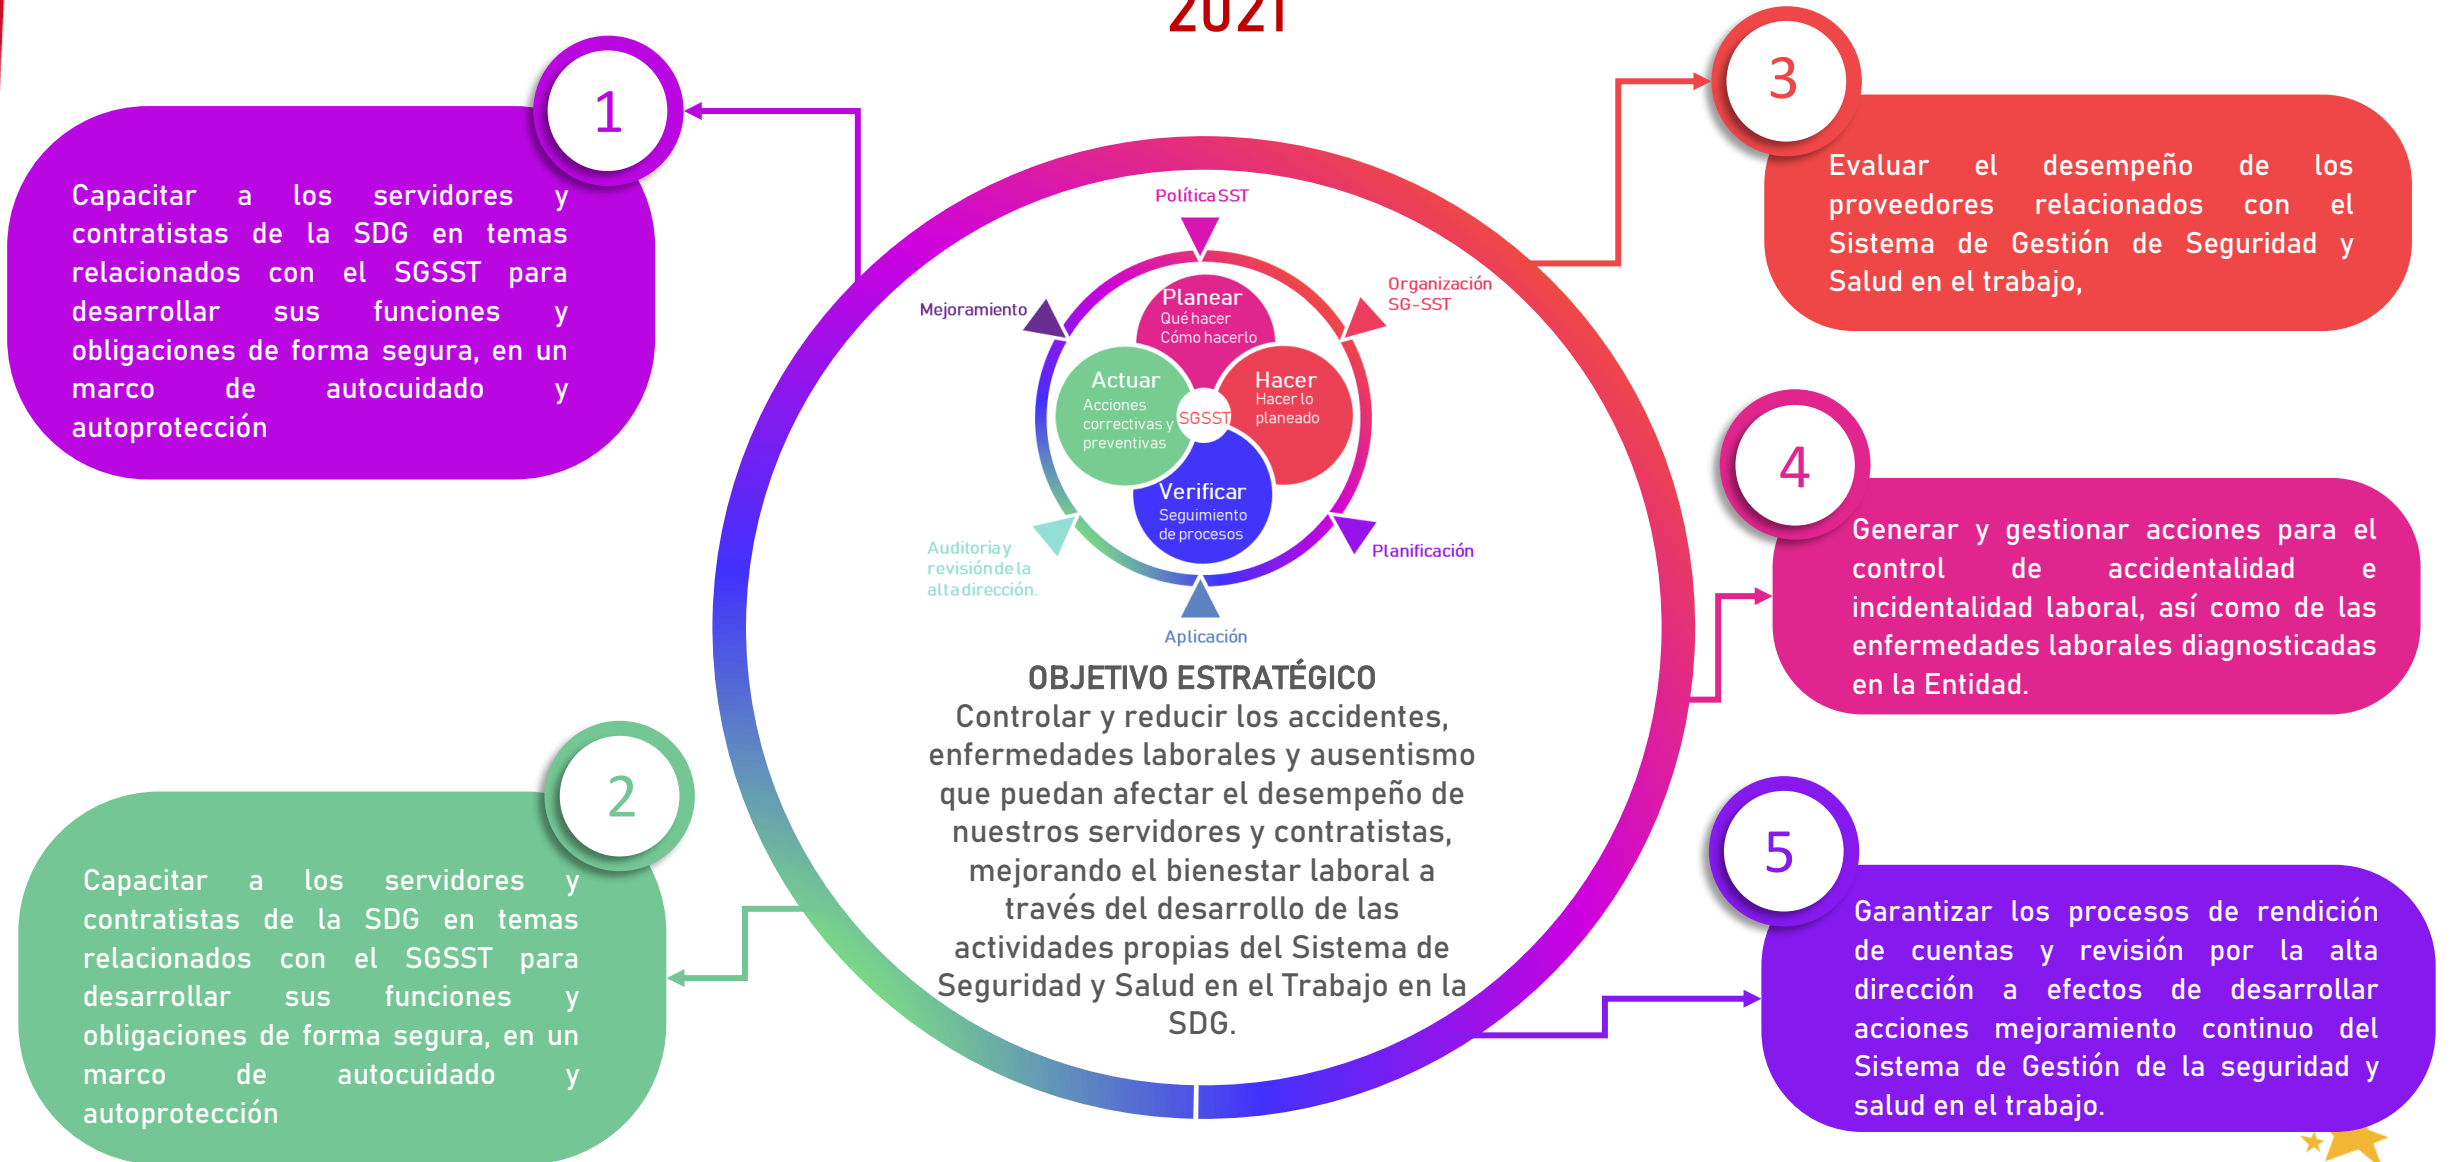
2021

1

Capacitar a los servidores y contratistas de la SDG en temas relacionados con el SGSST para desarrollar sus funciones y obligaciones de forma segura, en un marco de autocuidado y autoprotección

Política SST

Mejoramiento

Organización SG-SST

Planear
Qué hacer
Cómo hacerlo

Actuar
Acciones correctivas y preventivas

SGSST

Hacer
Hacer lo planeado

Verificar
Seguimiento de procesos

Auditoria y revisión de la alta dirección.

Planificación

Aplicación

3

Evaluar el desempeño de los proveedores relacionados con el Sistema de Gestión de Seguridad y Salud en el trabajo,

4

Generar y gestionar acciones para el control de accidentalidad e incidentalidad laboral, así como de las enfermedades laborales diagnosticadas en la Entidad.

OBJETIVO ESTRATÉGICO
Controlar y reducir los accidentes, enfermedades laborales y ausentismo que puedan afectar el desempeño de nuestros servidores y contratistas, mejorando el bienestar laboral a través del desarrollo de las actividades propias del Sistema de Seguridad y Salud en el Trabajo en la SDG.

2

Capacitar a los servidores y contratistas de la SDG en temas relacionados con el SGSST para desarrollar sus funciones y obligaciones de forma segura, en un marco de autocuidado y autoprotección

5

Garantizar los procesos de rendición de cuentas y revisión por la alta dirección a efectos de desarrollar acciones mejoramiento continuo del Sistema de Gestión de la seguridad y salud en el trabajo.